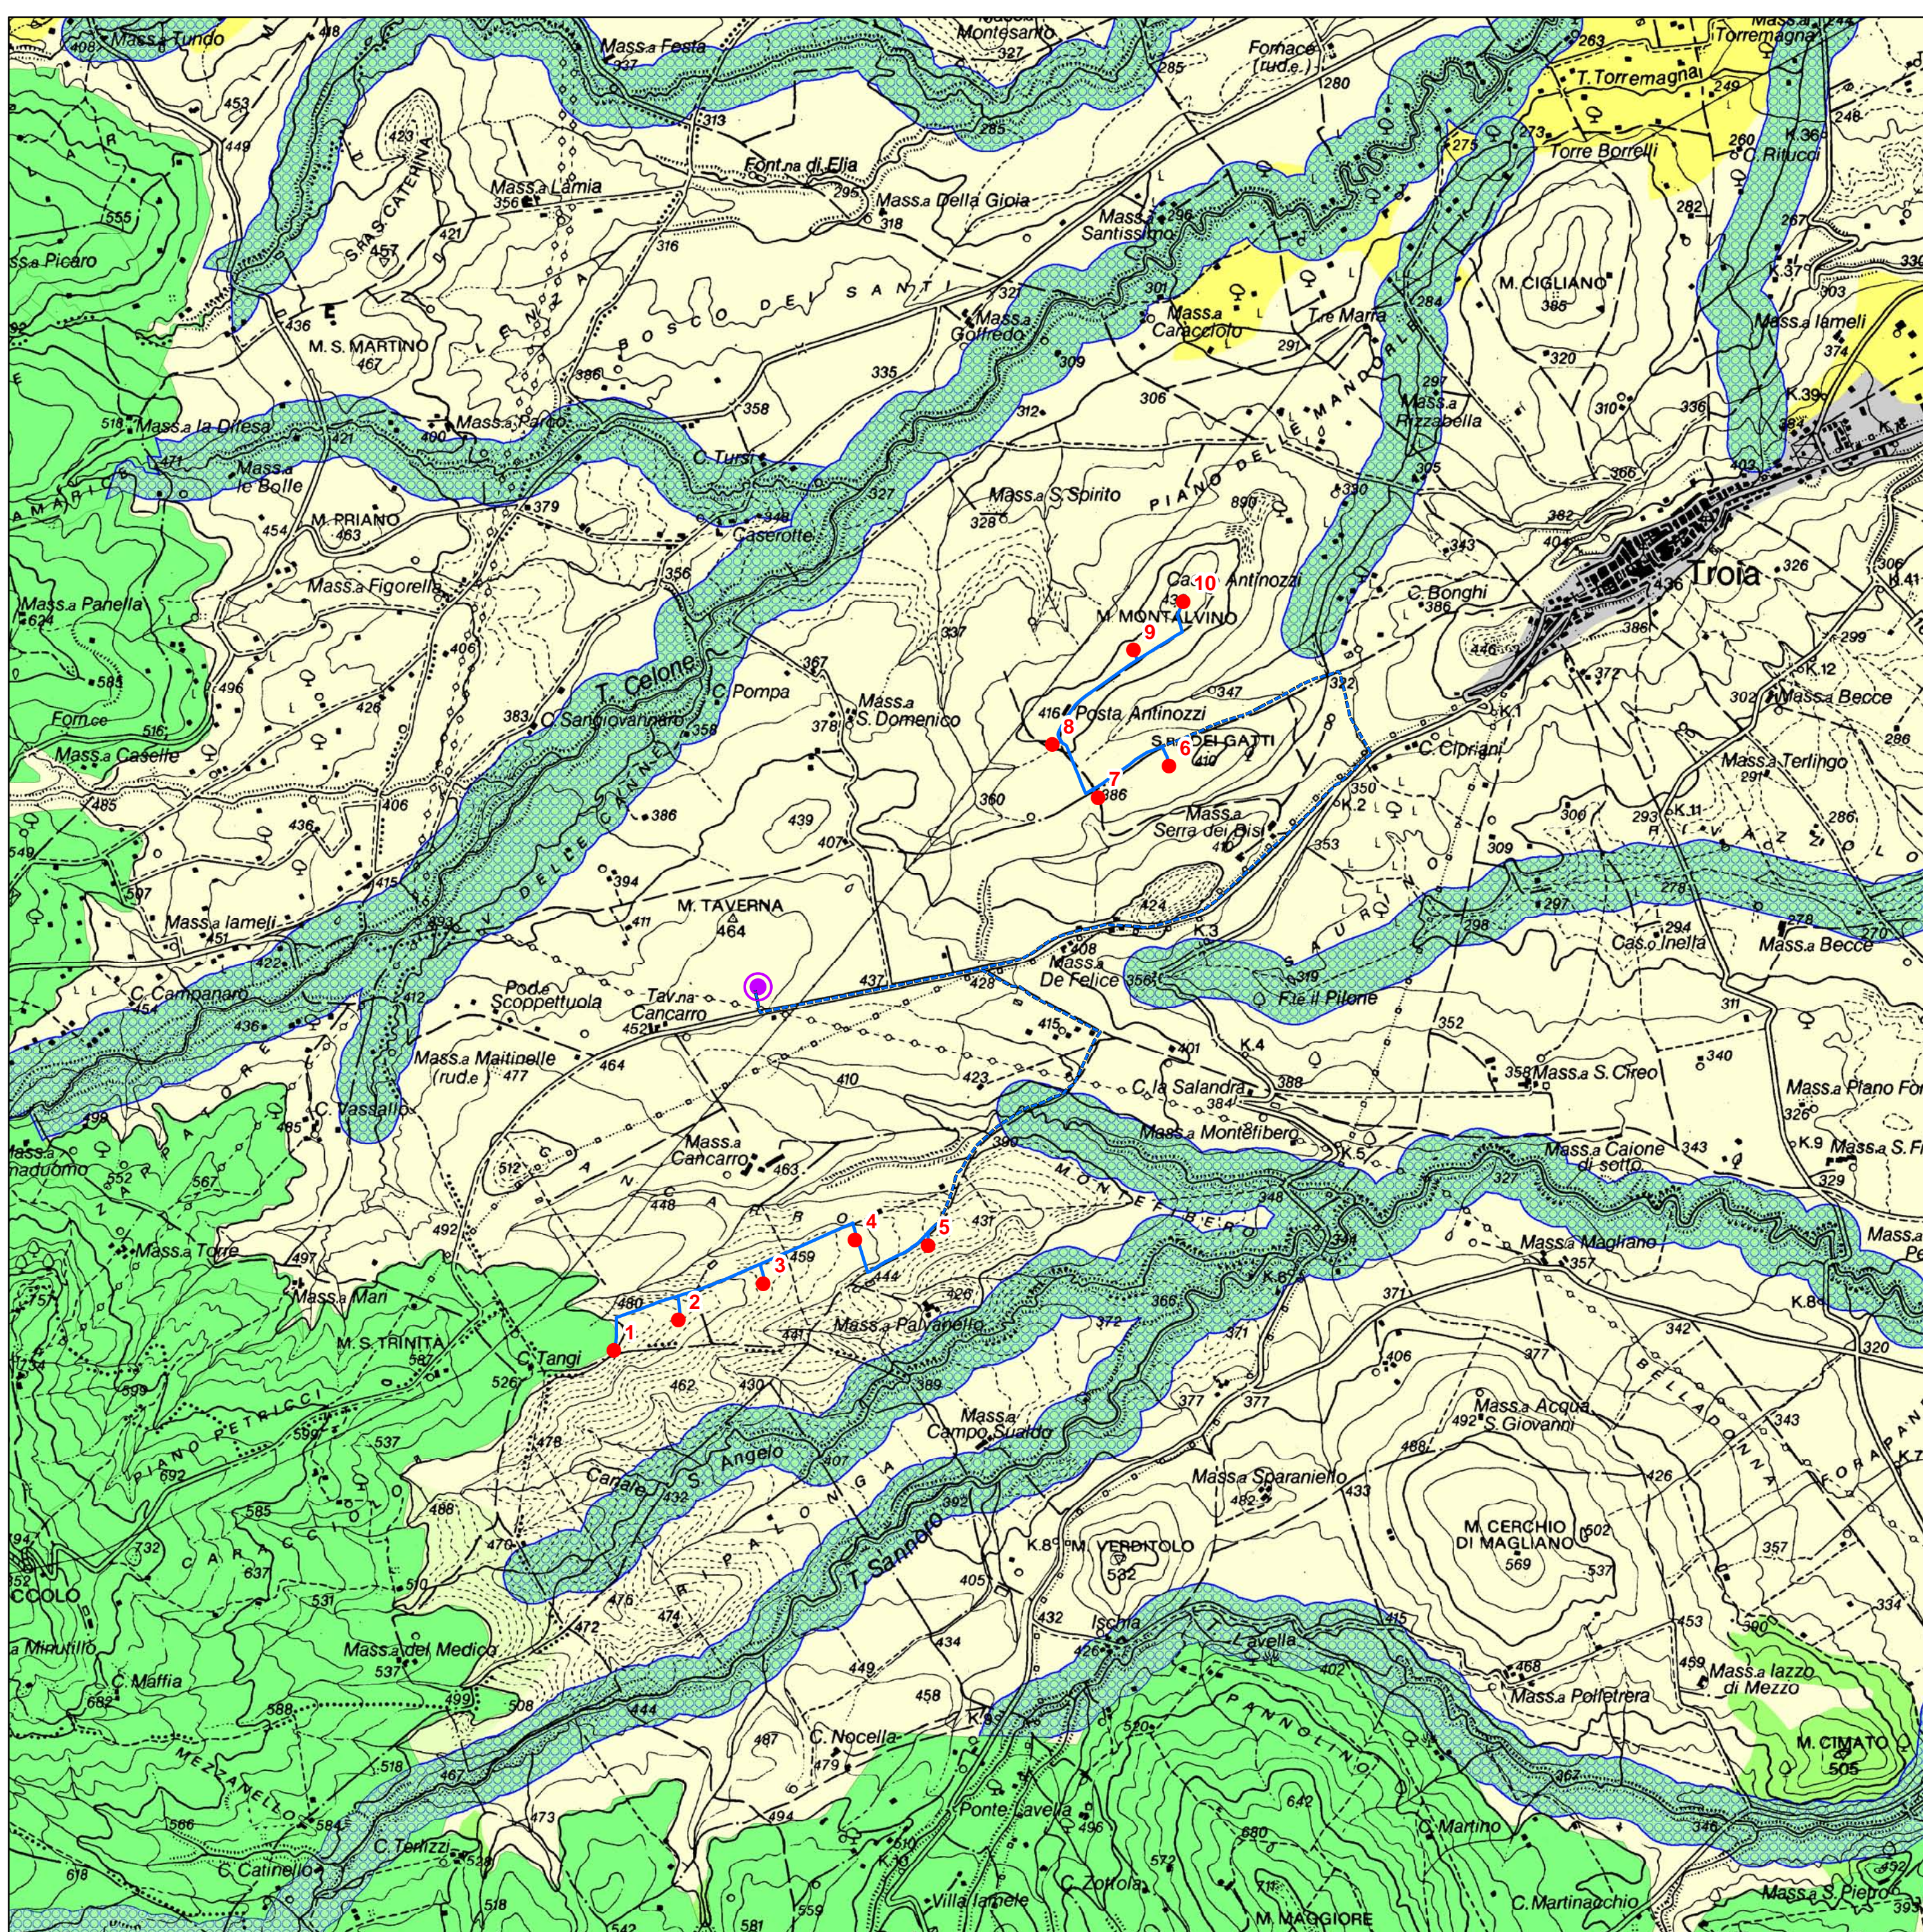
Mass.a Tundo
Mass.a Festa
Montesanto
Fornace (rud.e)
T. Torremagna
Torremagna
Torre Borrelli
C. Ritucci
S.RA S.CATERINA
Mass.a Lamia
Font.na di Elia
Mass.a Della Gioia
Mass.a Santissimo
Mass.a Picaro
M. S. MARTINO
BOSCO DEI SANTI
Mass.a Goffredo
Mass.a Caracciolo
T.re Marra
M. CIGLIANO
Mass.a Iameli
Mass.a la Difesa
Mass.a Parco
C. Turso
Mass.a Pizzabella
PIANO DELLE MANDORLE
Mass.a le Bolle
M. PRIANO
Caserotte
Mass.a S. Spirito
Mass.a Figorella
Ca. Antinozzi
C. Bonghi
Troia
Mass.a Panella
M. MONTALVINO
T. Celone
C. Pompa
Posta Antinozzi
S. DEI GATTI
C. Cipriani
C. Sangiovannaro
Mass.a S. Domenico
Mass.a Becce
Mass.a Caselle
Mass.a Terlingo
Mass.a Serra dei Bisi
M. TAVERNA
Mass.a Iameli
Cas.o Inella
Mass.a Becce
C. Campanaro
Pod.e Scoppettuola
Tav.na Cancarro
Mass.a De Felice
F.te il Pilone
Mass.a Maitinelle (rud.e)
C. Vassallo
C. la Salandra
Mass.a S. Cireo
Mass.a Piano For
Mass.a Cancarro
Mass.a Montelibero
Mass.a Caione di sotto
Mass.a S. F
Mass.a Torre
Mass.a Magliano
Mass.a Man
M. S. TRINITA
Tangi
Mass.a Palvanello
Mass.a Campo Sualdo
Canale S. Angelo
Mass.a Acqua S. Giovanni
Mass.a Sparaniello
M. CERCHIO DI MAGLIANO
K.8 M. VERDITOLO
T. Sannoro
Ischia
Lavella
PANNOLINO
Mass.a del Medico
C. Maffia
Mass.a Iazzo di Mezzo
Mass.a Polfetrera
C. Nocella
Ponte Lavella
C. Martino
M. CIMATO
C. Terlizzi
C. Catinello
C. Zottola
Villa Iapele
C. Martinacchio
M. MAGGIORE
Mass.a S. Pietro
PIANO PETRICCI
MEZZANELLO
BELLADONNA
1
2
3
4
5
6
7
8
9
10